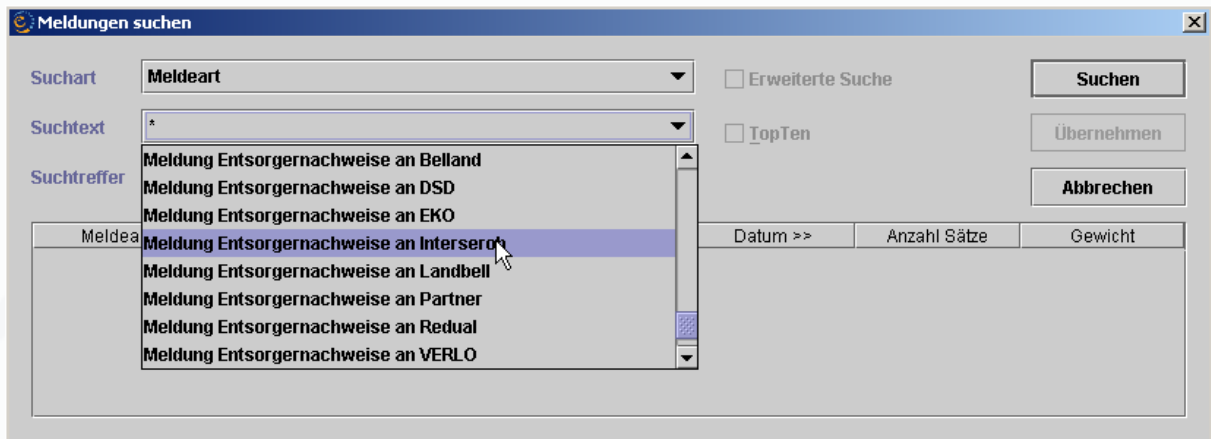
Meldungen suchen

Suchart
Meldeart
Erweiterte Suche
Suchen

Suchtext
*
TopTen
Übernehmen

Suchtreffer
Abbrechen

Meldung Entsorgernachweise an Belland
Meldung Entsorgernachweise an DSD
Meldung Entsorgernachweise an EKO
Meldung Entsorgernachweise an Interser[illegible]
Meldung Entsorgernachweise an Landbell
Meldung Entsorgernachweise an Partner
Meldung Entsorgernachweise an Redual
Meldung Entsorgernachweise an VERLO

| Meldea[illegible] | Datum >> | Anzahl Sätze | Gewicht |
|---|---|---|---|